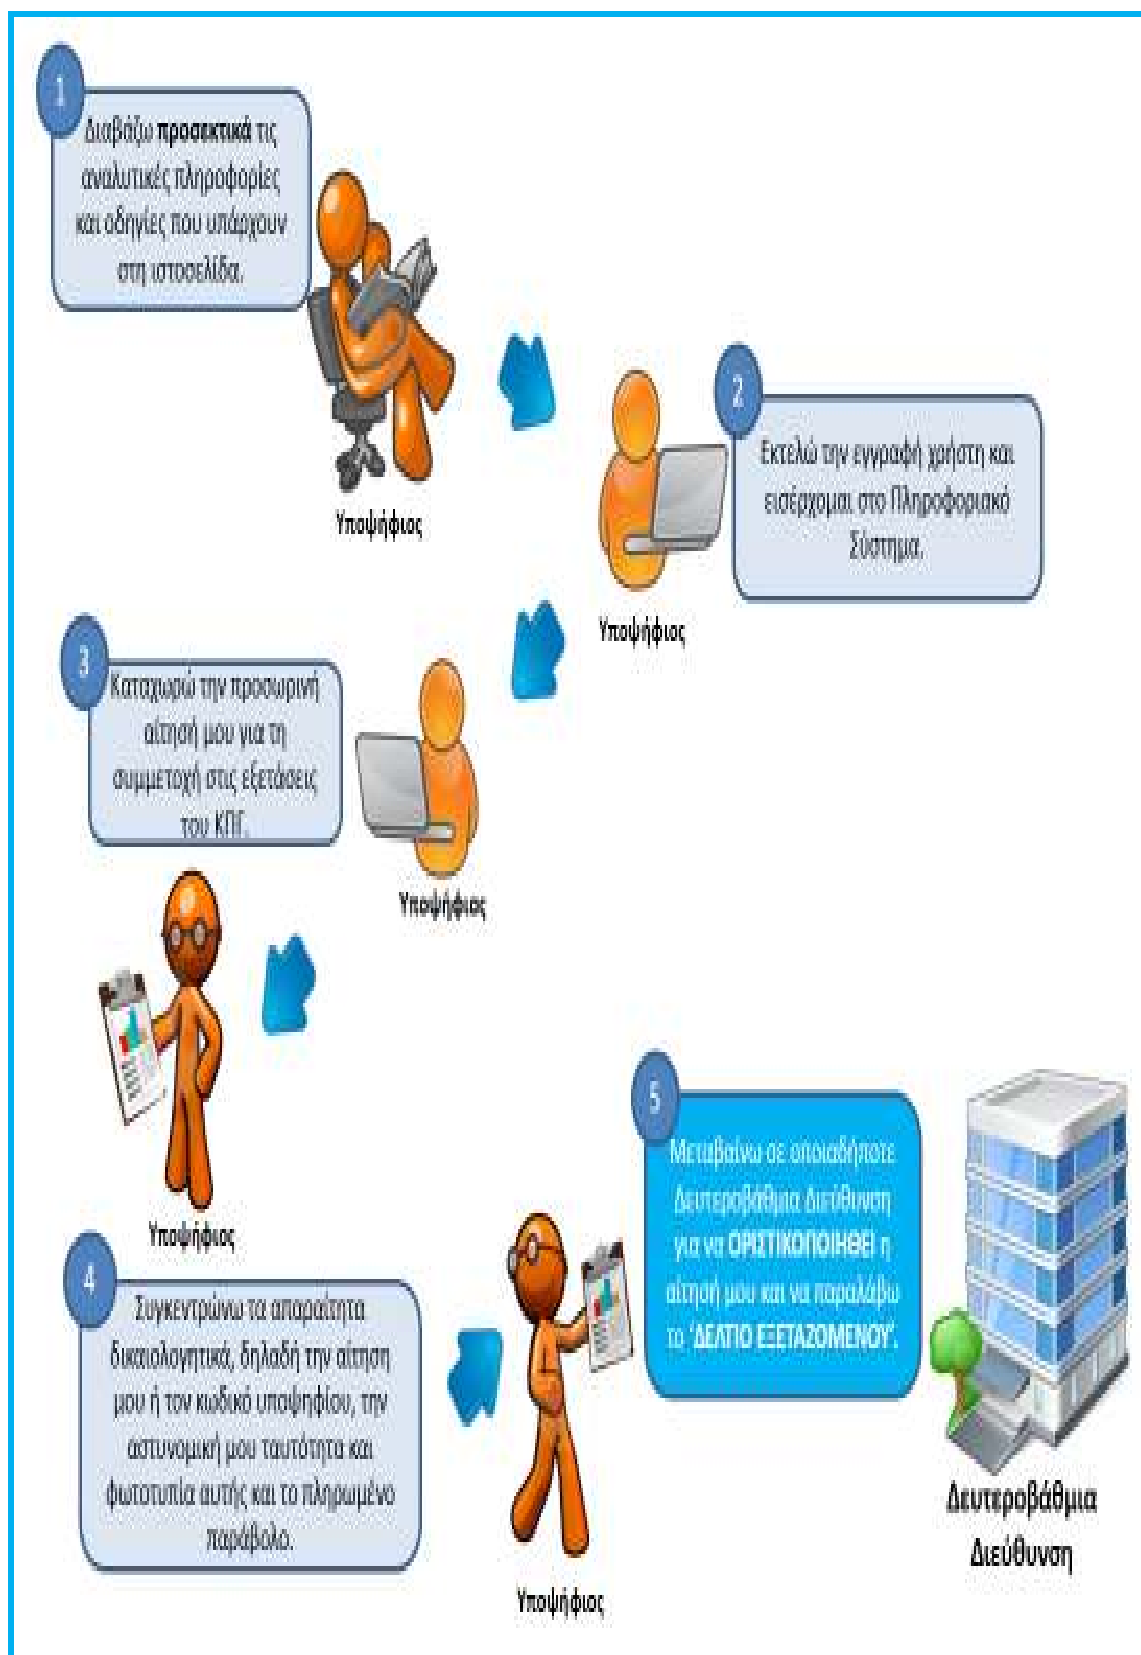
1

Διαβάζω **προσεκτικά** τις αναλυτικές πληροφορίες και οδηγίες που υπάρχουν στη ιστοσελίδα.

Υποψήφιος

2

Εκτελώ την εγγραφή χρήστη και εισέρχομαι στο Πληροφοριακό Σύστημα.

Υποψήφιος

3

Καταχωρώ την προσωρινή αίτησή μου για τη συμμετοχή στις εξετάσεις του ΚΠΓ.

Υποψήφιος

Υποψήφιος

4

Συγκεντρώνω τα απαραίτητα δικαιολογητικά, δηλαδή την αίτηση μου ή τον κωδικό υποψηφίου, την αστυνομική μου ταυτότητα και φωτοτυπία αυτής και το πληρωμένο παράβολο.

Υποψήφιος

5

Μεταβαίνω σε οποιαδήποτε Δευτεροβάθμια Διεύθυνση για να **ΟΡΙΣΤΙΚΟΠΟΙΗΘΕΙ** η αίτησή μου και να παραλάβω το '**ΔΕΛΤΙΟ ΕΞΕΤΑΖΟΜΕΝΟΥ**'.

Δευτεροβάθμια Διεύθυνση